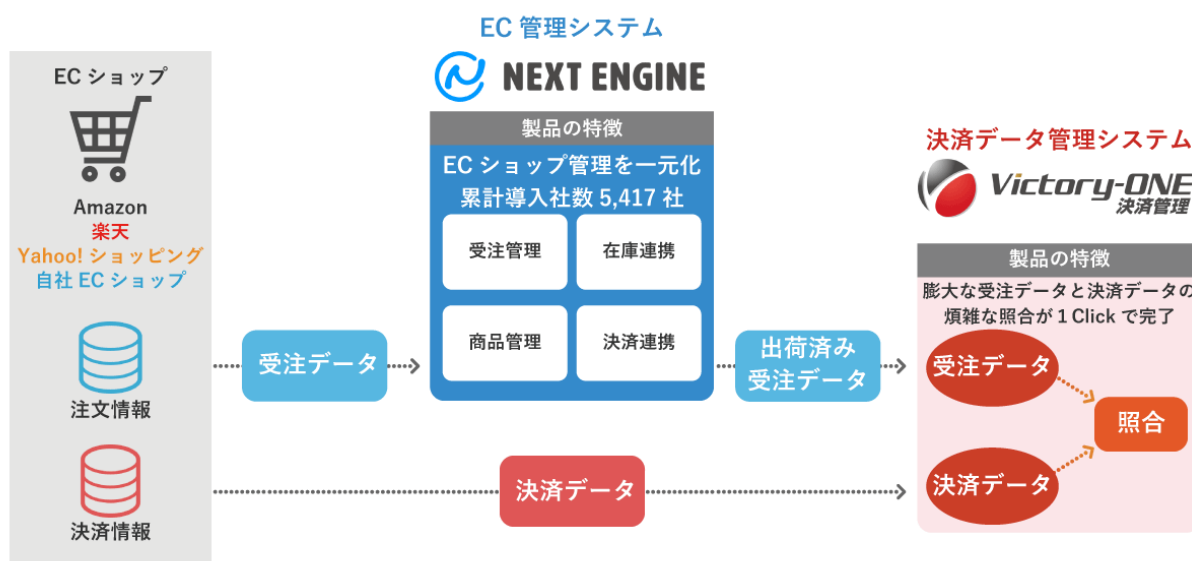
EC ショップ

Amazon
楽天
Yahoo! ショッピング
自社 EC ショップ

注文情報

決済情報

EC 管理システム

NEXT ENGINE

製品の特徴

EC ショップ管理を一元化
累計導入社数 5,417 社

受注管理
在庫連携
商品管理
決済連携

受注データ

出荷済み
受注データ

決済データ

決済データ管理システム

Victory-ONE
決済管理

製品の特徴

膨大な受注データと決済データの
煩雑な照合が 1 Click で完了

受注データ
照合
決済データ